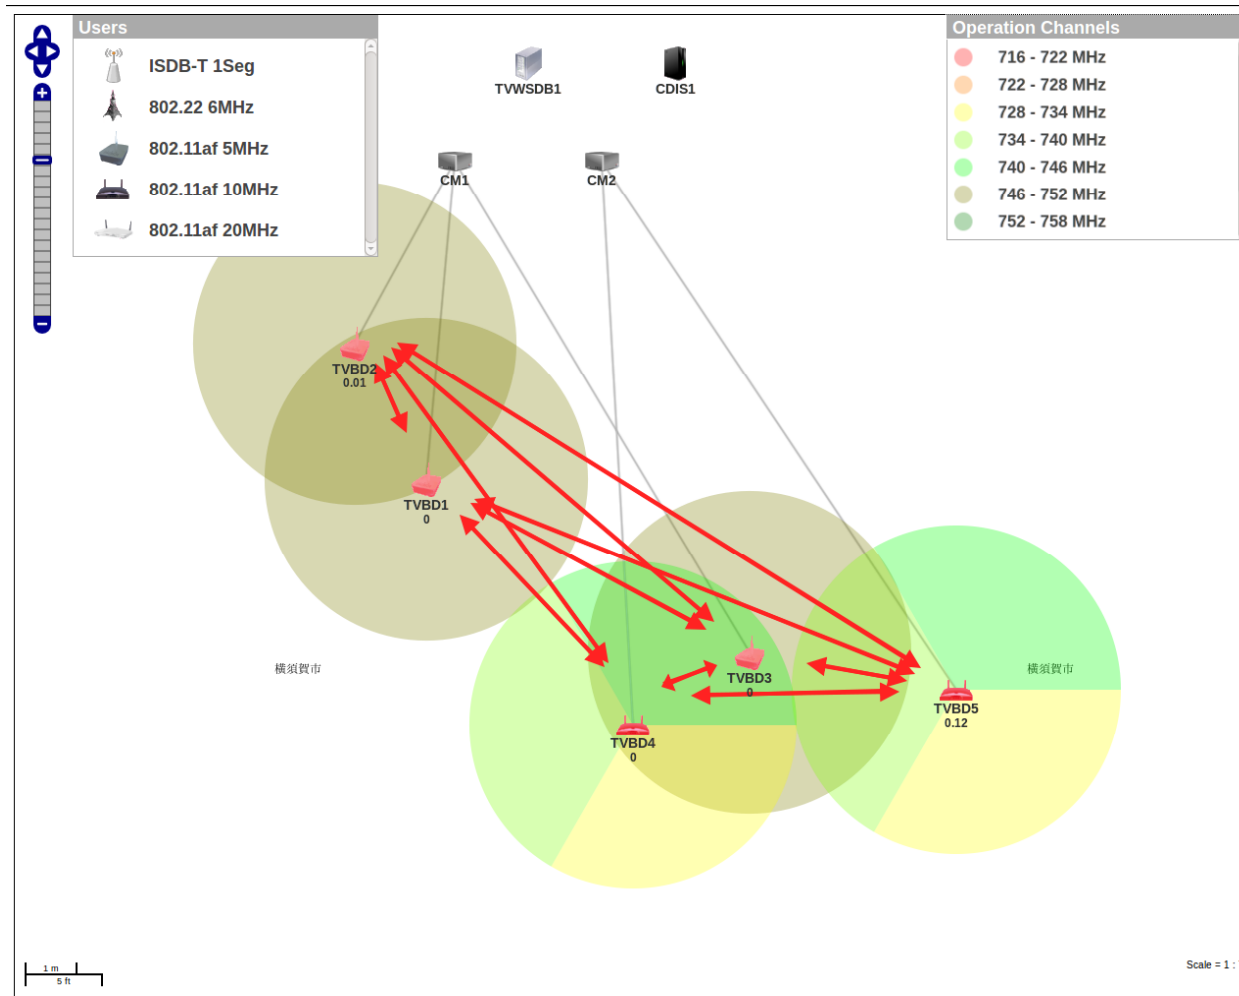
Users

ISDB-T 1Seg

802.22 6MHz

802.11af 5MHz

802.11af 10MHz

802.11af 20MHz

TVWSDB1

CDIS1

Operation Channels

716 - 722 MHz

722 - 728 MHz

728 - 734 MHz

734 - 740 MHz

740 - 746 MHz

746 - 752 MHz

752 - 758 MHz

CM1

CM2

TVBD2
0.01

TVBD1
0

TVBD3
0

TVBD4
0

TVBD5
0.12

横須賀市

横須賀市

1 m
5 ft

Scale = 1 :